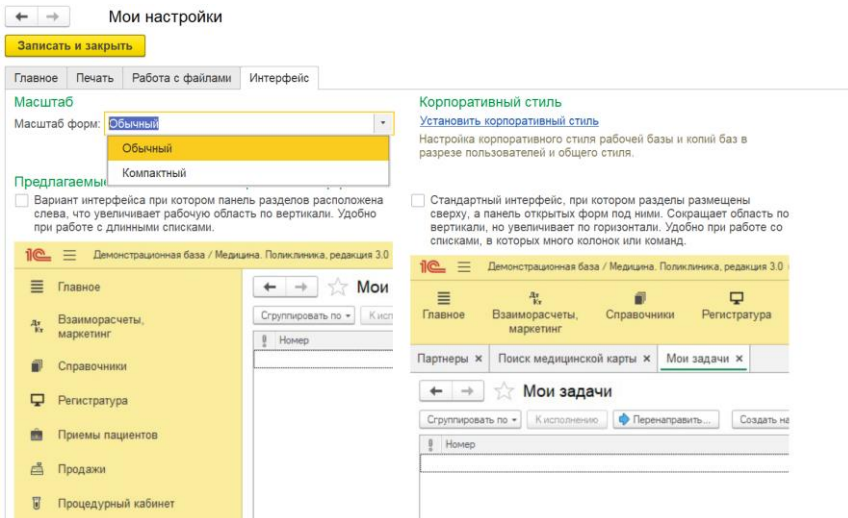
Мои настройки

Записать и закрыть

Главное | Печать | Работа с файлами | Интерфейс

Масштаб

Масштаб форм: Обычный

Обычный

Компактный

Предлагаемы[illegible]

Вариант интерфейса при котором панель разделов расположена слева, что увеличивает рабочую область по вертикали. Удобно при работе с длинными списками.

1С Демонстрационная база / Медицина. Поликлиника, редакция 3.0

Главное

Взаиморасчеты, маркетинг

Справочники

Регистратура

Приемы пациентов

Продажи

Процедурный кабинет

Мои

Сгруппировать по | К исп

Номер

Корпоративный стиль

Установить корпоративный стиль

Настройка корпоративного стиля рабочей базы и копий баз в разрезе пользователей и общего стиля.

Стандартный интерфейс, при котором разделы размещены сверху, а панель открытых форм под ними. Сокращает область по вертикали, но увеличивает по горизонтали. Удобно при работе со списками, в которых много колонок или команд.

1С Демонстрационная база / Медицина. Поликлиника, редакция 3.0

Главное | Взаиморасчеты, маркетинг | Справочники | Регистратура

Партнеры × | Поиск медицинской карты × | Мои задачи ×

Мои задачи

Сгруппировать по | К исполнению | Перенаправить... | Создать на

Номер